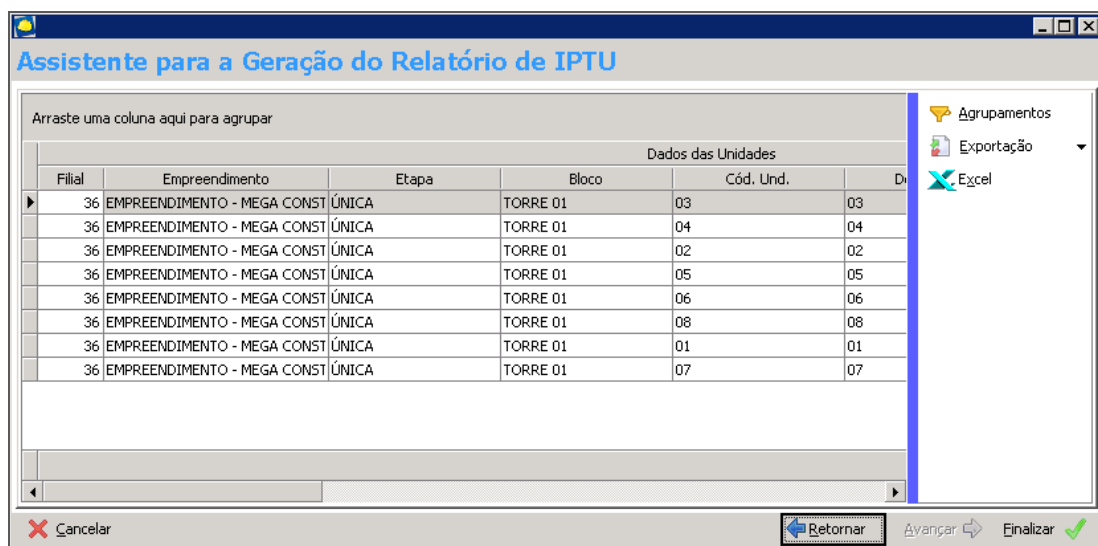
Assistente para a Geração do Relatório de IPTU

Arraste uma coluna aqui para agrupar

| | | Dados das Unidades | | |
|---|---|---|---|---|
| Filial | Empreendimento | Etapa | Bloco | Cód. Und. | D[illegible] |
| 36 | EMPREENDIMENTO - MEGA CONST | ÚNICA | TORRE 01 | 03 | 03 |
| 36 | EMPREENDIMENTO - MEGA CONST | ÚNICA | TORRE 01 | 04 | 04 |
| 36 | EMPREENDIMENTO - MEGA CONST | ÚNICA | TORRE 01 | 02 | 02 |
| 36 | EMPREENDIMENTO - MEGA CONST | ÚNICA | TORRE 01 | 05 | 05 |
| 36 | EMPREENDIMENTO - MEGA CONST | ÚNICA | TORRE 01 | 06 | 06 |
| 36 | EMPREENDIMENTO - MEGA CONST | ÚNICA | TORRE 01 | 08 | 08 |
| 36 | EMPREENDIMENTO - MEGA CONST | ÚNICA | TORRE 01 | 01 | 01 |
| 36 | EMPREENDIMENTO - MEGA CONST | ÚNICA | TORRE 01 | 07 | 07 |

Agrupamentos
Exportação
Excel

Cancelar
Retornar
Avançar
Finalizar